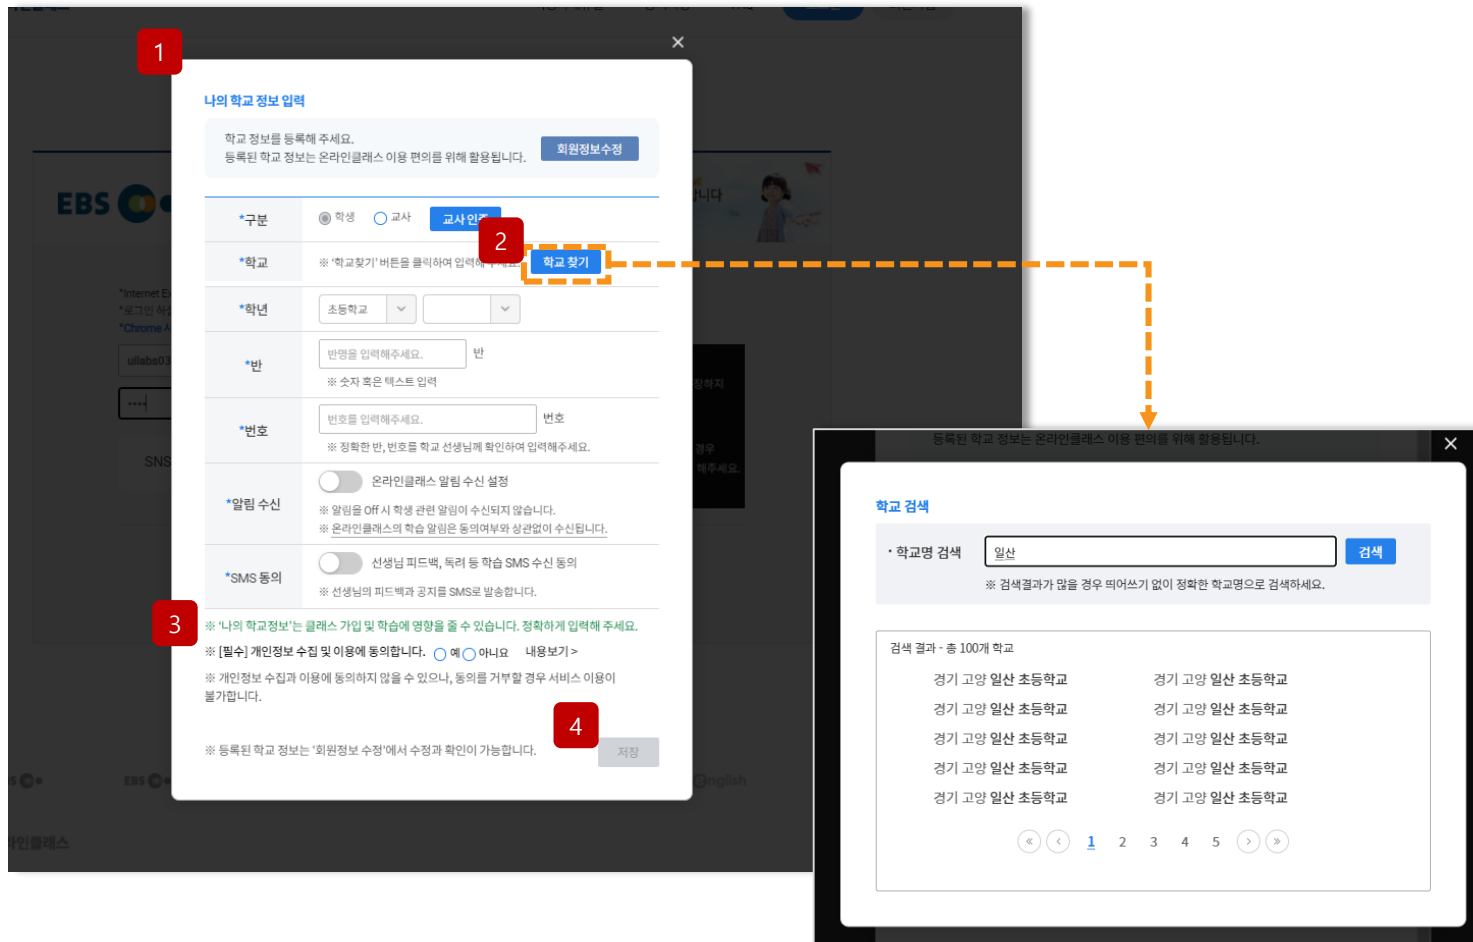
1

×

나의 학교 정보 입력

학교 정보를 등록해 주세요.
등록된 학교 정보는 온라인클래스 이용 편의를 위해 활용됩니다.

회원정보수정

*구분 | 학생 교사 교사 인증

2

*학교 | ※ '학교찾기' 버튼을 클릭하여 입력해 주세요. 학교 찾기

*학년 | 초등학교

*반 | 반명을 입력해주세요. 반
※ 숫자 혹은 텍스트 입력

*번호 | 번호를 입력해주세요. 번호
※ 정확한 반, 번호를 학교 선생님께 확인하여 입력해주세요.

*알림 수신 | 온라인클래스 알림 수신 설정
※ 알림을 Off 시 학생 관련 알림이 수신되지 않습니다.
※ 온라인클래스의 학습 알림은 동의여부와 상관없이 수신됩니다.

*SMS 동의 | 선생님 피드백, 독려 등 학습 SMS 수신 동의
※ 선생님의 피드백과 공지를 SMS로 발송합니다.

3

※ '나의 학교정보'는 클래스 가입 및 학습에 영향을 줄 수 있습니다. 정확하게 입력해 주세요.
※ [필수] 개인정보 수집 및 이용에 동의합니다. 예 아니요 내용보기 >
※ 개인정보 수집과 이용에 동의하지 않을 수 있으나, 동의를 거부할 경우 서비스 이용이 불가합니다.

4

※ 등록된 학교 정보는 '회원정보 수정'에서 수정과 확인이 가능합니다.

저장

등록된 학교 정보는 온라인클래스 이용 편의를 위해 활용됩니다.

×

학교 검색

· 학교명 검색 | 일산 | 검색
※ 검색결과가 많을 경우 띄어쓰기 없이 정확한 학교명으로 검색하세요.

검색 결과 - 총 100개 학교

경기 고양 일산 초등학교 | 경기 고양 일산 초등학교
경기 고양 일산 초등학교 | 경기 고양 일산 초등학교
경기 고양 일산 초등학교 | 경기 고양 일산 초등학교
경기 고양 일산 초등학교 | 경기 고양 일산 초등학교
경기 고양 일산 초등학교 | 경기 고양 일산 초등학교

« ‹ 1 2 3 4 5 › »